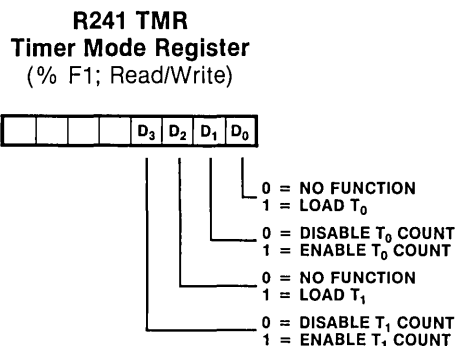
**R241 TMR**
**Timer Mode Register**
(% F1; Read/Write)

| | | | | $D_3$ | $D_2$ | $D_1$ | $D_0$ |
|---|---|---|---|---|---|---|---|

0 = NO FUNCTION
1 = LOAD $T_0$

0 = DISABLE $T_0$ COUNT
1 = ENABLE $T_0$ COUNT

0 = NO FUNCTION
1 = LOAD $T_1$

0 = DISABLE $T_1$ COUNT
1 = ENABLE $T_1$ COUNT